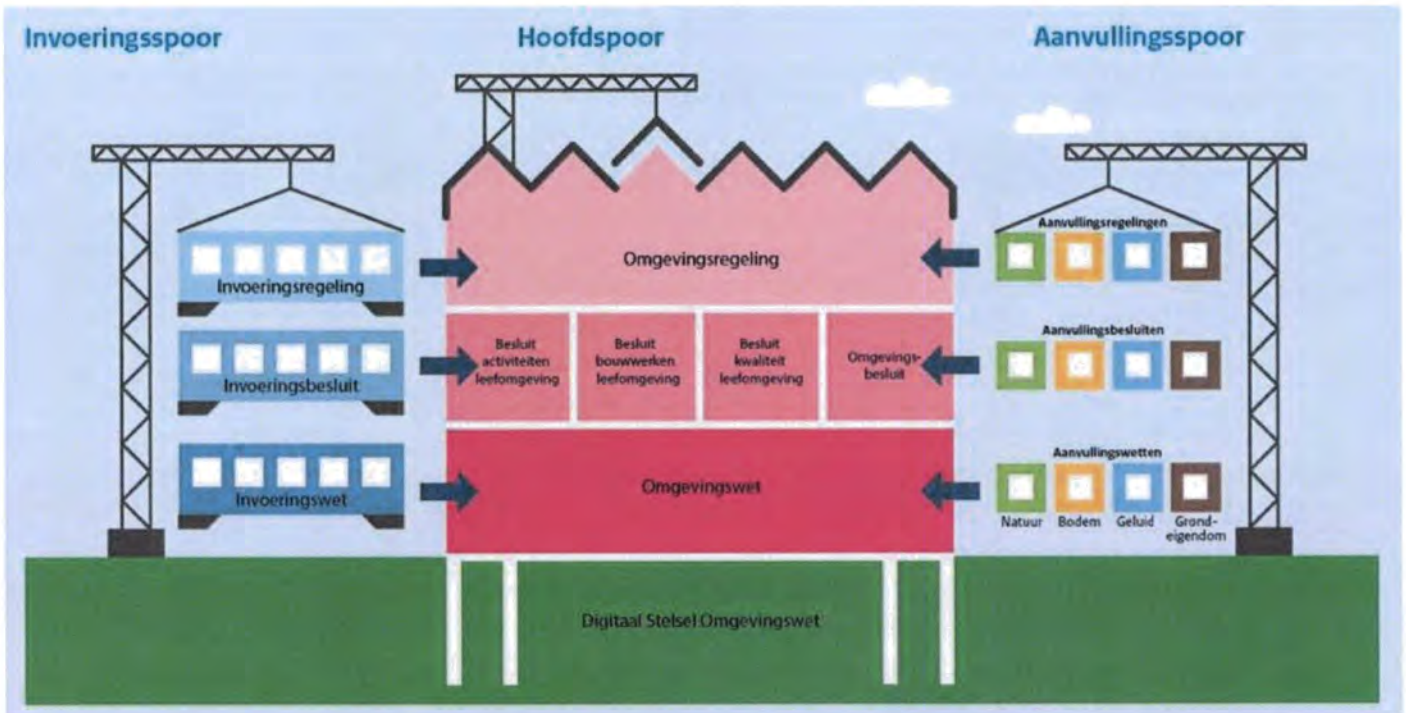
Invoeringsspoor

Hoofdspoor

Aanvullingsspoor

Invoeringsregeling

Invoeringsbesluit

Invoeringswet

Omgevingsregeling

Besluit activiteiten leefomgeving

Besluit bouwwerken leefomgeving

Besluit kwaliteit leefomgeving

Omgevingsbesluit

Omgevingswet

Aanvullingsregelingen

Aanvullingsbesluiten

Aanvullingswetten

Natuur

Bodem

Geluid

Grondeigendom

Digitaal Stelsel Omgevingswet